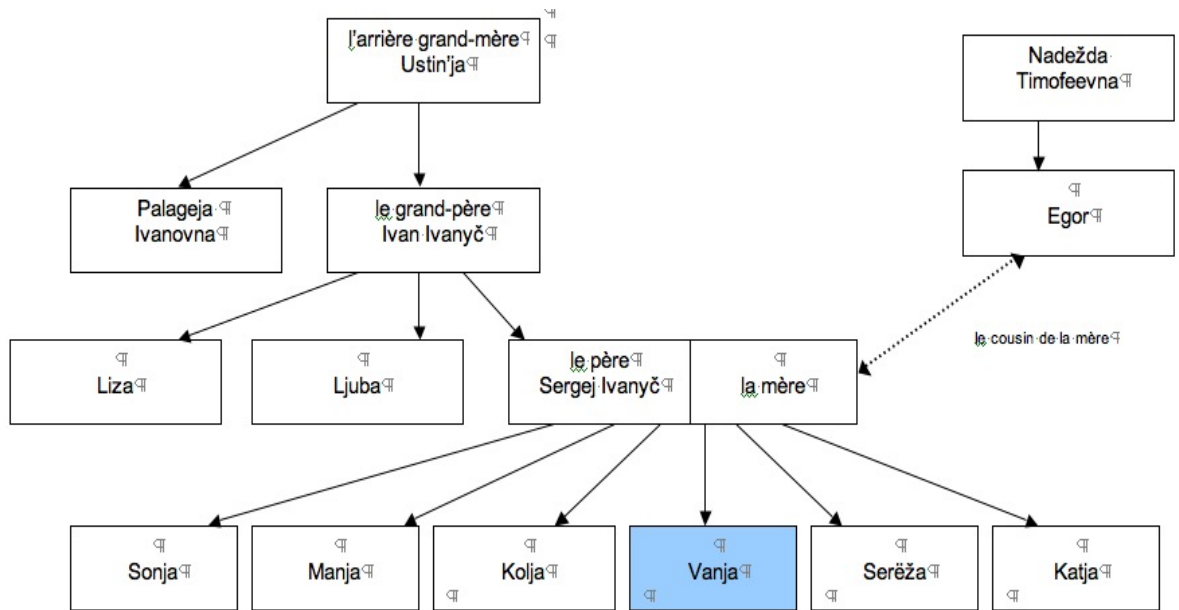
l'arrière grand-mère
Ustin'ja

Nadežda
Timofeevna

Palageja
Ivanovna

le grand-père
Ivan Ivanyč

Egor

le cousin de la mère

Liza

Ljuba

le père
Sergej Ivanyč

la mère

Sonja

Manja

Kolja

Vanja

Serëža

Katja